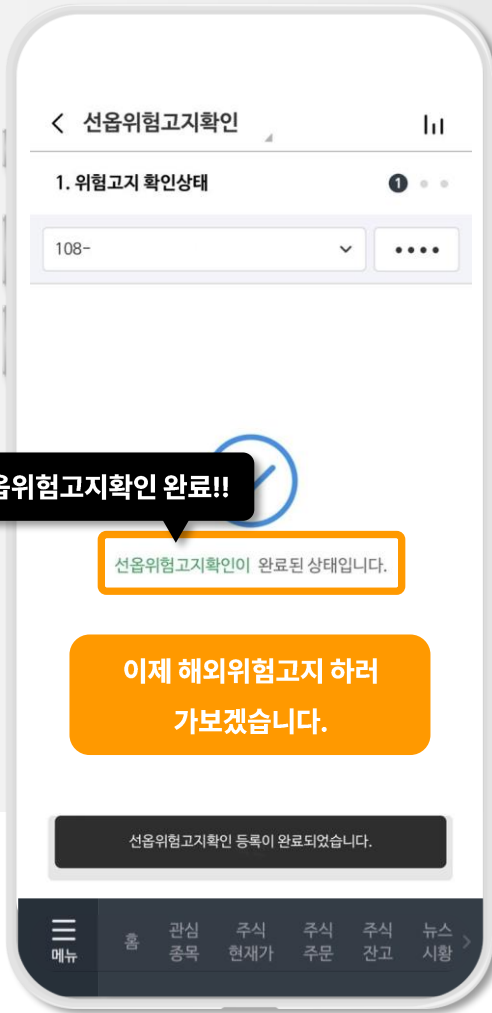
선옵위험고지확인

1. 위험고지 확인상태

108-

••••

옵위험고지확인 완료!!

선옵위험고지확인이 완료된 상태입니다.

이제 해외위험고지 하러 가보겠습니다.

선옵위험고지확인 등록이 완료되었습니다.

메뉴 홈 관심 종목 주식 현재가 주식 주문 주식 잔고 뉴스 시황